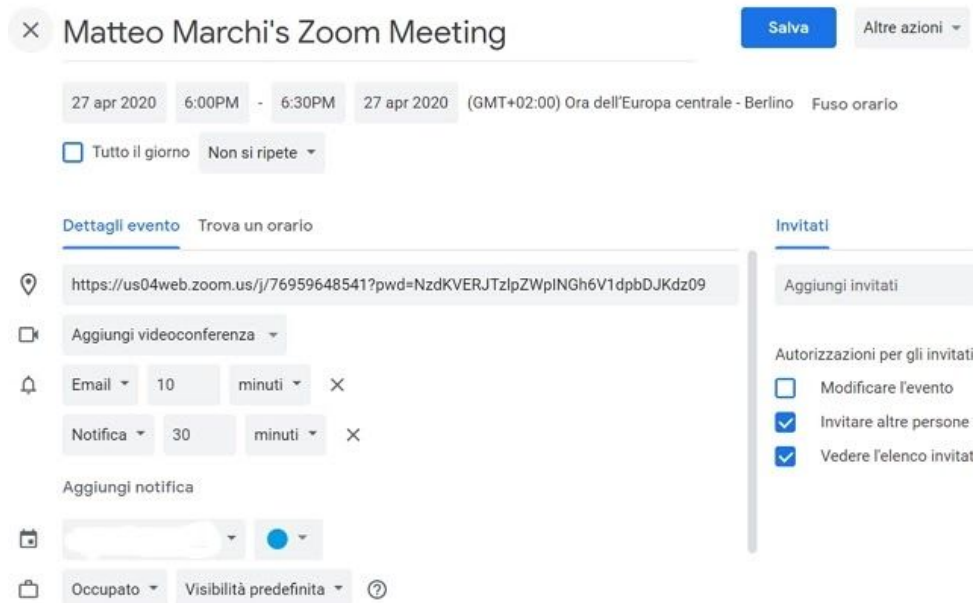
Matteo Marchi's Zoom Meeting

Salva

Altre azioni

27 apr 2020 6:00PM - 6:30PM 27 apr 2020 (GMT+02:00) Ora dell'Europa centrale - Berlino Fuso orario

Tutto il giorno Non si ripete

Dettagli evento Trova un orario

https://us04web.zoom.us/j/76959648541?pwd=NzdKVERJTzlpZWplNGh6V1dpbDJKdz09

Aggiungi videoconferenza

Email 10 minuti

Notifica 30 minuti

Aggiungi notifica

Occupato Visibilità predefinita

Invitati

Aggiungi invitati

Autorizzazioni per gli invitati

Modificare l'evento

Invitare altre persone

Vedere l'elenco invitat